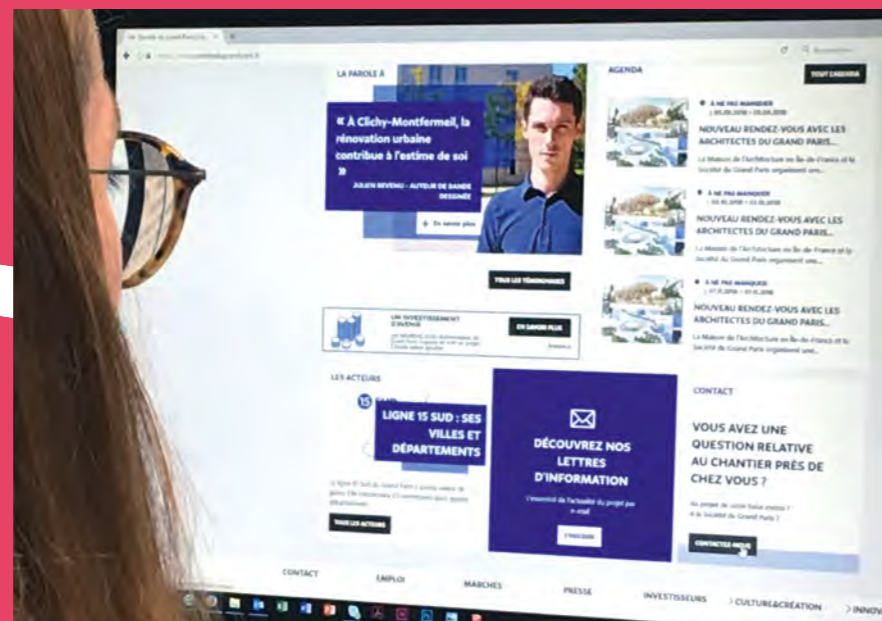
LA PAROLE À

« À Clichy-Montfermeil, la rénovation urbaine contribue à l'estime de soi »

JULIEN REVENU - AUTEUR DE BANDE DESSINÉE

En savoir plus

TOUS LES TÉMOIGNAGES

UN INVESTISSEMENT D'AVENIR

EN SAVOIR PLUS

AGENDA

TOUT L'AGENDA

À NE PAS MANQUER

NOUVEAU RENDEZ-VOUS AVEC LES ARCHITECTES DU GRAND PARIS...

La Maison de l'Architecture en Île-de-France et la Société du Grand Paris organisent une...

À NE PAS MANQUER

NOUVEAU RENDEZ-VOUS AVEC LES ARCHITECTES DU GRAND PARIS...

La Maison de l'Architecture en Île-de-France et la Société du Grand Paris organisent une...

À NE PAS MANQUER

NOUVEAU RENDEZ-VOUS AVEC LES ARCHITECTES DU GRAND PARIS...

La Maison de l'Architecture en Île-de-France et la Société du Grand Paris organisent une...

LES ACTEURS

15

LIGNE 15 SUD : SES VILLES ET DÉPARTEMENTS

TOUS LES ACTEURS

DÉCOUVREZ NOS LETTRES D'INFORMATION

L'essentiel de l'actualité du projet par e-mail

S'INSCRIRE

CONTACT

VOUS AVEZ UNE QUESTION RELATIVE AU CHANTIER PRÈS DE CHEZ VOUS ?

CONTACTEZ-NOUS

CONTACT

EMPLOI

MARCHÉS

PRESSE

INVESTISSEURS

> CULTURE&CRÉATION

> INNOV